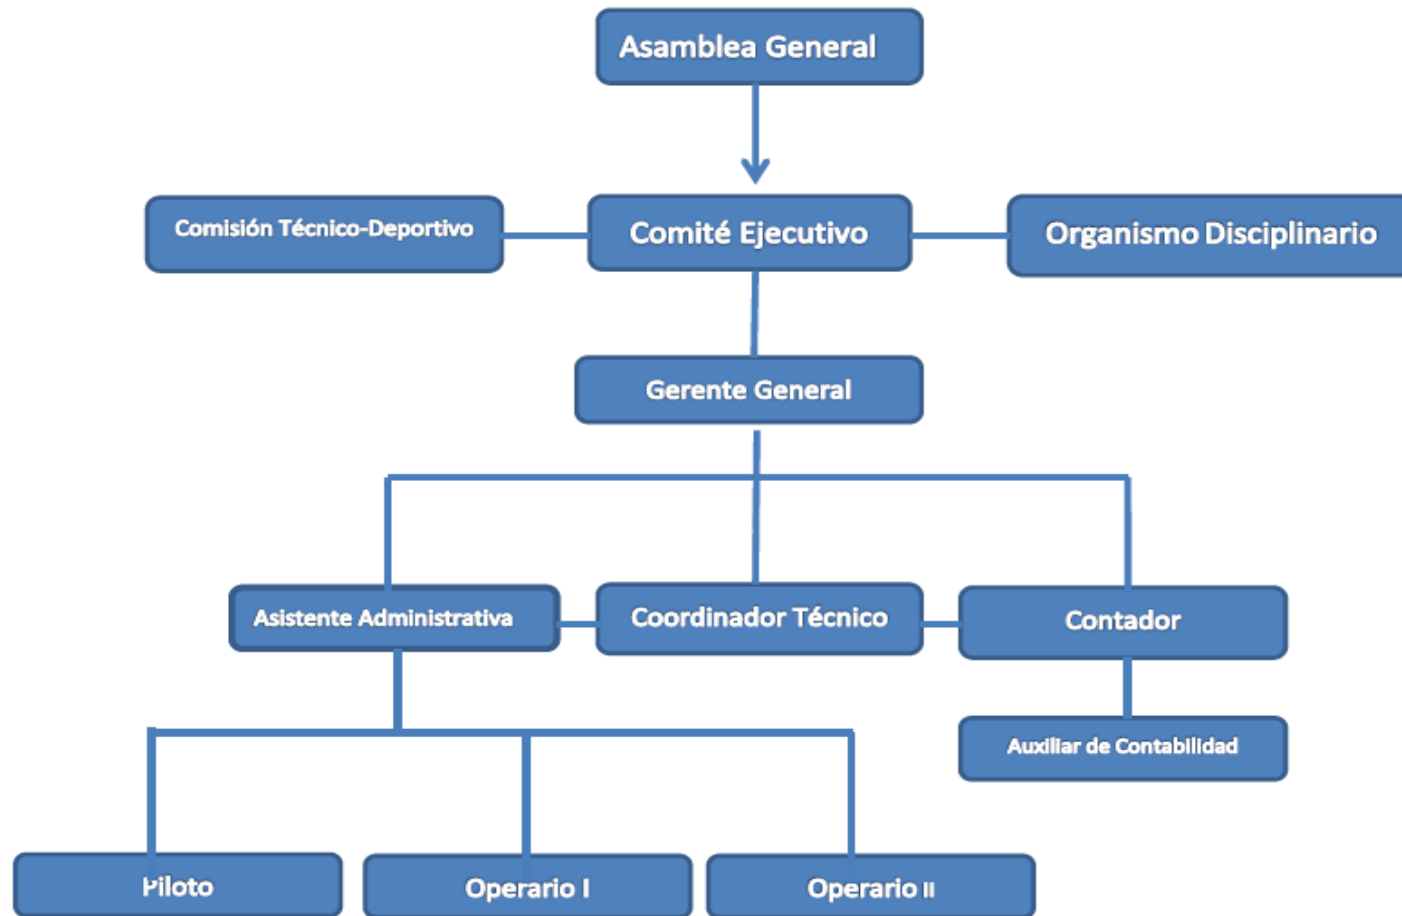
Asamblea General

Comisión Técnico-Deportivo

Comité Ejecutivo

Organismo Disciplinario

Gerente General

Asistente Administrativa

Coordinador Técnico

Contador

Auxiliar de Contabilidad

Piloto

Operario I

Operario II